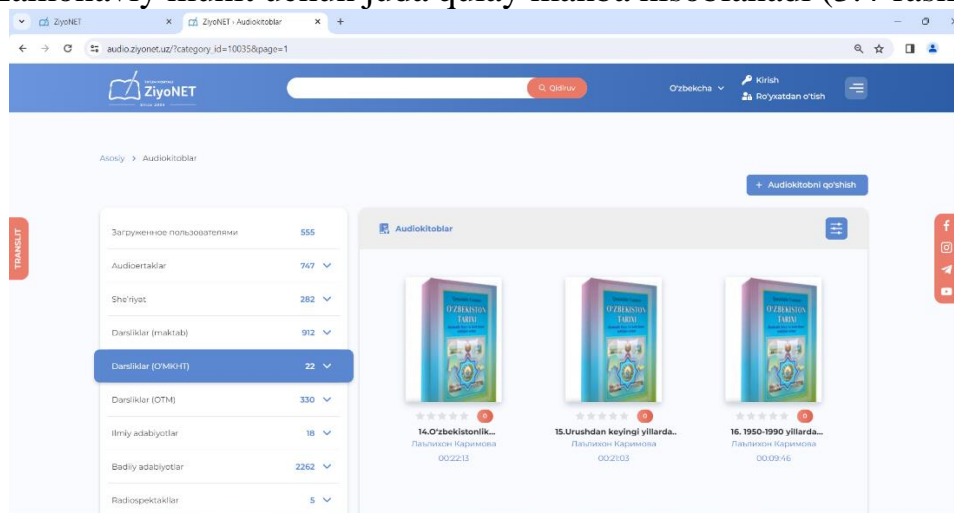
faoliyatiy muhit uchun juda qulay muhitda hisoblanadi (3.7-rasm

ZiyoNET
ZiyoNET › Audiokitoblar
audio.ziyonet.uz/?category_id=10035&page=1

ZiyoNET
Qidiruv
O'zbekcha
Kirish
Ro'yxatdan o'tish

TRANSLIT

Asosiy > Audiokitoblar

+ Audiokitobni qo'shish

| | |
|---|---|
| Загруженное пользователями | 555 |
| Audioertaklar | 747 |
| She'riyat | 282 |
| Darsliklar (maktab) | 912 |
| Darsliklar (O'MKHT) | 22 |
| Darsliklar (OTM) | 330 |
| Ilmiy adabiyotlar | 18 |
| Badiiy adabiyotlar | 2262 |
| Radiospektakllar | 5 |

Audiokitoblar

O'ZBEKISTON TARIXI
0
14.O'zbekistonlik...
Лазлихон Каримова
00:22:13

O'ZBEKISTON TARIXI
0
15.Urushdan keyingi yillarda..
Лазлихон Каримова
00:21:03

O'ZBEKISTON TARIXI
0
16. 1950-1990 yillarda...
Лазлихон Каримова
00:09:46